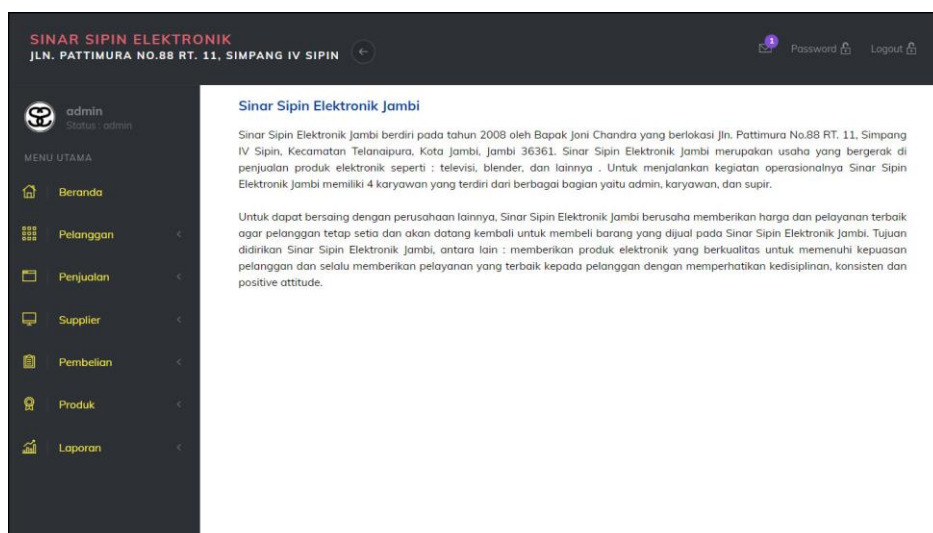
SINAR SIPIN ELEKTRONIK
JLN. PATTIMURA NO.88 RT. 11, SIMPANG IV SIPIN

1 Password Logout

admin
Status : admin

MENU UTAMA

Beranda

Pelanggan

Penjualan

Supplier

Pembelian

Produk

Laporan

Sinar Sipin Elektronik Jambi

Sinar Sipin Elektronik Jambi berdiri pada tahun 2008 oleh Bapak Joni Chandra yang berlokasi Jln. Pattimura No.88 RT. 11, Simpang IV Sipin, Kecamatan Telanaipura, Kota Jambi, Jambi 36361. Sinar Sipin Elektronik Jambi merupakan usaha yang bergerak di penjualan produk elektronik seperti : televisi, blender, dan lainnya . Untuk menjalankan kegiatan operasionalnya Sinar Sipin Elektronik Jambi memiliki 4 karyawan yang terdiri dari berbagai bagian yaitu admin, karyawan, dan supir.

Untuk dapat bersaing dengan perusahaan lainnya, Sinar Sipin Elektronik Jambi berusaha memberikan harga dan pelayanan terbaik agar pelanggan tetap setia dan akan datang kembali untuk membeli barang yang dijual pada Sinar Sipin Elektronik Jambi. Tujuan didirikan Sinar Sipin Elektronik Jambi, antara lain : memberikan produk elektronik yang berkualitas untuk memenuhi kepuasan pelanggan dan selalu memberikan pelayanan yang terbaik kepada pelanggan dengan memperhatikan kedisiplinan, konsisten dan positive attitude.